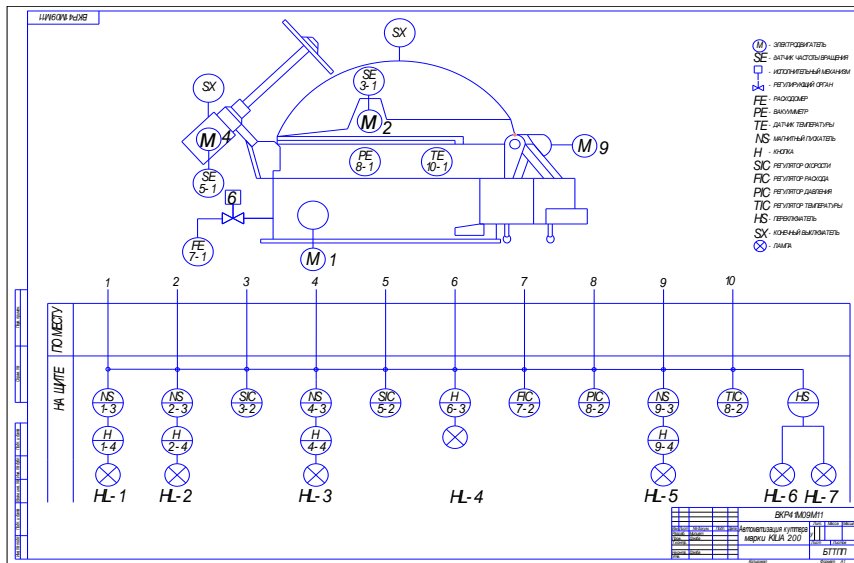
ВКР41М09М11

SX
SX
SE 3-1
M 2
M 4
SE 5-1
6
FE 7-1
PE 8-1
TE 10-1
M 9
M 1

M - ЭЛЕКТРОДВИГАТЕЛЬ
SE - ДАТЧИК ЧАСТОТЫ ВРАЩЕНИЯ
- ИСПОЛНИТЕЛЬНЫЙ МЕХАНИЗМ
- РЕГУЛИРУЮЩИЙ ОРГАН
FE - РАСХОДОМЕР
PE - ВАКУУММЕТР
TE - ДАТЧИК ТЕМПЕРАТУРЫ
NS - МАГНИТНЫЙ ПУСКАТЕЛЬ
H - КНОПКА
SIC - РЕГУЛЯТОР СКОРОСТИ
FIC - РЕГУЛЯТОР РАСХОДА
PIC - РЕГУЛЯТОР ДАВЛЕНИЯ
TIC - РЕГУЛЯТОР ТЕМПЕРАТУРЫ
HS - ПЕРЕКЛЮЧАТЕЛЬ
SX - КОНЕЧНЫЙ ВЫКЛЮЧАТЕЛЬ
- ЛАМПА

1 2 3 4 5 6 7 8 9 10

ПО МЕСТУ
НА ЩИТЕ

NS 1-3
H 1-4
HL-1
NS 2-3
H 2-4
HL-2
SIC 3-2
NS 4-3
H 4-4
HL-3
SIC 5-2
H 6-3
HL-4
FIC 7-2
PIC 8-2
NS 9-3
H 9-4
HL-5
TIC 8-2
HS
HL-6
HL-7

ВКР41М09М11
Автоматизация куттера марки KILIA 200
БТТПП